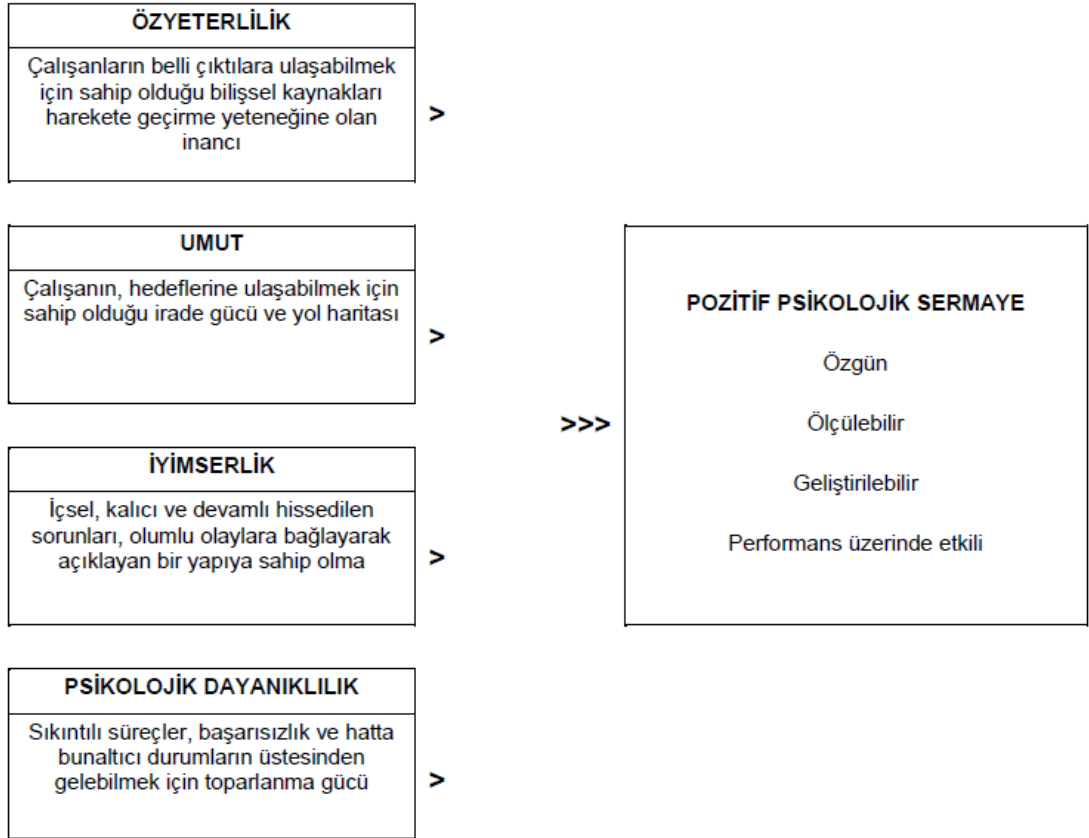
ÖZYETERLİLİK

Çalışanların belli çıktılara ulaşabilmek için sahip olduğu bilişsel kaynakları harekete geçirme yeteneğine olan inancı

>

UMUT

Çalışanın, hedeflerine ulaşabilmek için sahip olduğu irade gücü ve yol haritası

>

İYİMSERLİK

İçsel, kalıcı ve devamlı hissedilen sorunları, olumlu olaylara bağlayarak açıklayan bir yapıya sahip olma

>

PSİKOLOJİK DAYANIKLILIK

Sıkıntılı süreçler, başarısızlık ve hatta bunaltıcı durumların üstesinden gelebilmek için toparlanma gücü

>

>>>

POZİTİF PSİKOLOJİK SERMAYE

Özgün

Ölçülebilir

Geliştirilebilir

Performans üzerinde etkili